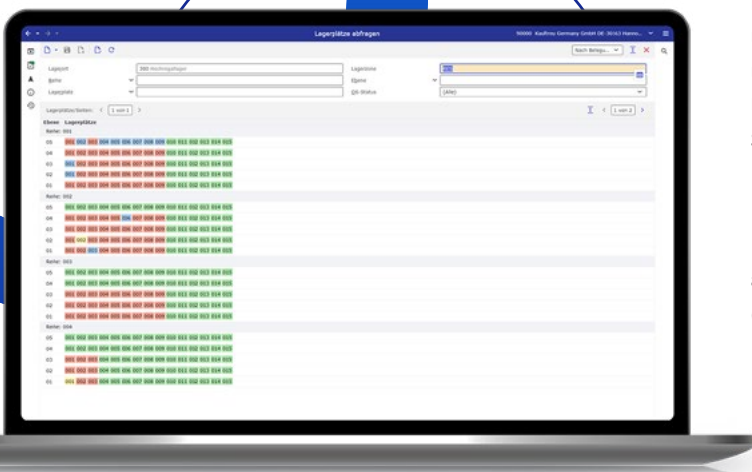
Lagerplätze abfragen

90000 Kaufm Germany GmbH DE-30163 Hanno...

Nach Belegu...

Lagerort
300 Hochregallager
Lagerzone
Reihe
Ebene
Lagerplatz
QS-Status
(Alle)

Lagerplätzeichen: 1 von 1

1 von 2

Ebene Lagerplätze
Reihe: 001
05 001 002 003 004 005 006 007 008 009 010 011 012 013 014 015
04 001 002 003 004 005 006 007 008 009 010 011 012 013 014 015
03 001 002 003 004 005 006 007 008 009 010 011 012 013 014 015
02 001 002 003 004 005 006 007 008 009 010 011 012 013 014 015
01 001 002 003 004 005 006 007 008 009 010 011 012 013 014 015
Reihe: 002
05 001 002 003 004 005 006 007 008 009 010 011 012 013 014 015
04 001 002 003 004 005 006 007 008 009 010 011 012 013 014 015
03 001 002 003 004 005 006 007 008 009 010 011 012 013 014 015
02 001 002 003 004 005 006 007 008 009 010 011 012 013 014 015
01 001 002 003 004 005 006 007 008 009 010 011 012 013 014 015
Reihe: 003
05 001 002 003 004 005 006 007 008 009 010 011 012 013 014 015
04 001 002 003 004 005 006 007 008 009 010 011 012 013 014 015
03 001 002 003 004 005 006 007 008 009 010 011 012 013 014 015
02 001 002 003 004 005 006 007 008 009 010 011 012 013 014 015
01 001 002 003 004 005 006 007 008 009 010 011 012 013 014 015
Reihe: 004
05 001 002 003 004 005 006 007 008 009 010 011 012 013 014 015
04 001 002 003 004 005 006 007 008 009 010 011 012 013 014 015
03 001 002 003 004 005 006 007 008 009 010 011 012 013 014 015
02 001 002 003 004 005 006 007 008 009 010 011 012 013 014 015
01 001 002 003 004 005 006 007 008 009 010 011 012 013 014 015